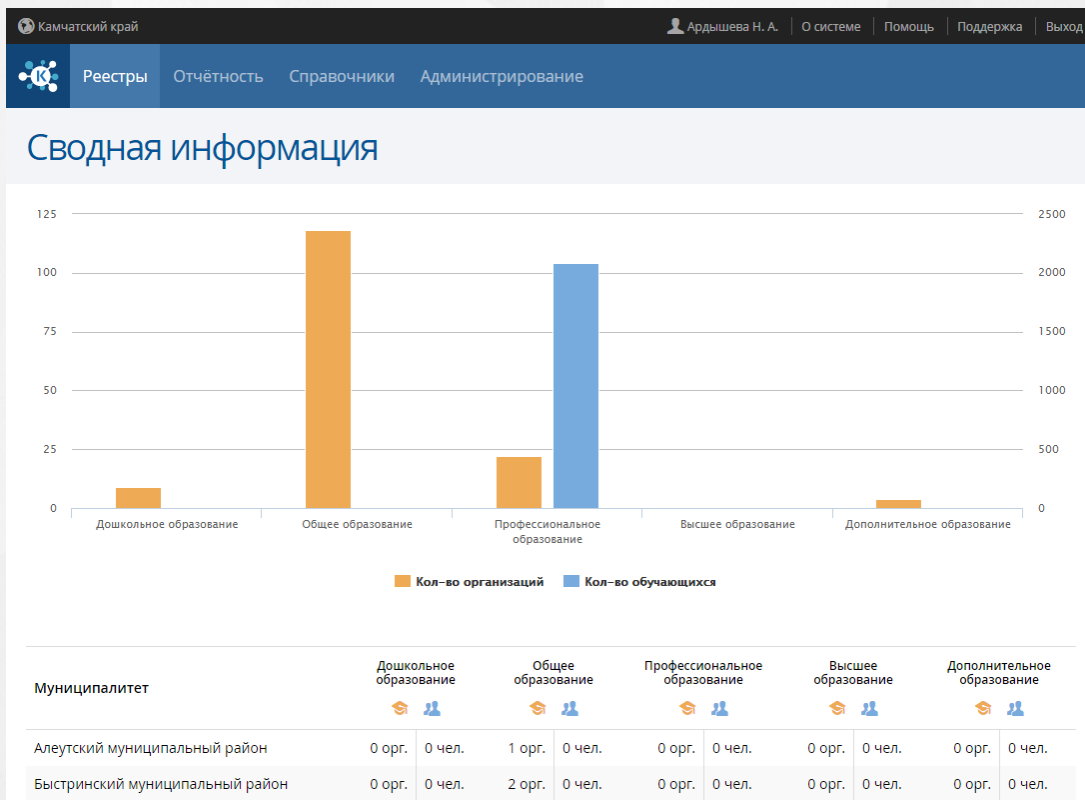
Камчатский край

Ардышева Н. А. | О системе | Помощь | Поддержка | Выход

Реестры Отчётность Справочники Администрирование

Сводная информация

125
100
75
50
25
0

2500
2000
1500
1000
500
0

Дошкольное образование
Общее образование
Профессиональное образование
Высшее образование
Дополнительное образование

Кол-во организаций
Кол-во обучающихся

| Муниципалитет | Дошкольное образование | | Общее образование | | Профессиональное образование | | Высшее образование | | Дополнительное образование | |
|---|---|---|---|---|---|---|---|---|---|---|
| Алеутский муниципальный район | 0 орг. | 0 чел. | 1 орг. | 0 чел. | 0 орг. | 0 чел. | 0 орг. | 0 чел. | 0 орг. | 0 чел. |
| Быстринский муниципальный район | 0 орг. | 0 чел. | 2 орг. | 0 чел. | 0 орг. | 0 чел. | 0 орг. | 0 чел. | 0 орг. | 0 чел. |